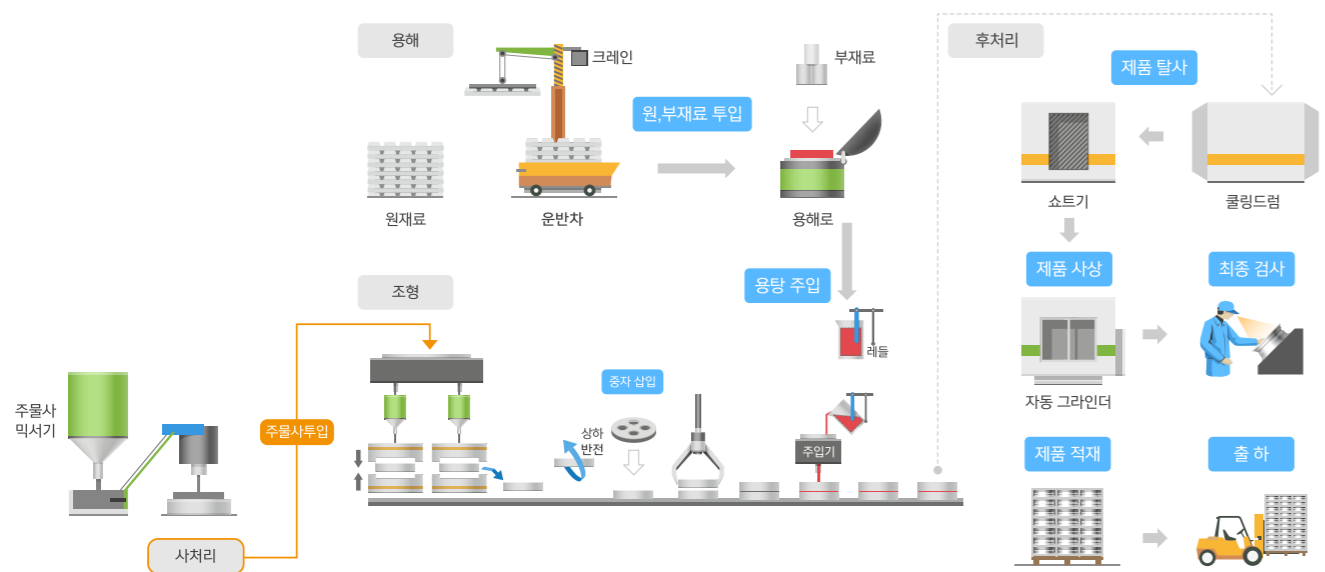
용해

크레인

부재료

원재료

운반차

원,부재료 투입

용해로

용탕 주입

레들

조형

주물사
믹서기

주물사투입

중자 삽입

상하
반전

주입기

사처리

후처리

제품 탈사

쇼트기

쿨링드럼

제품 사상

최종 검사

자동 그라인더

제품 적재

출 하